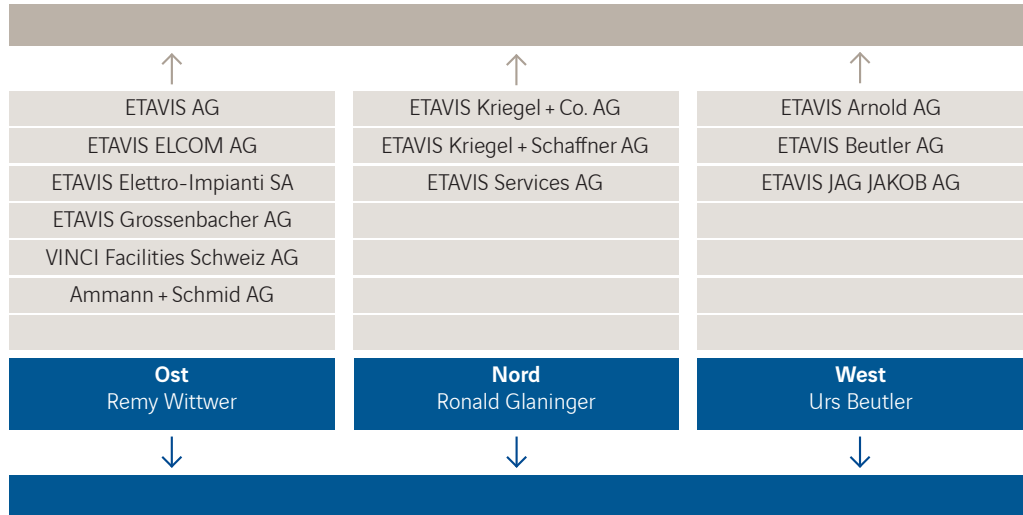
| ETAVIS AG | ETAVIS Kriegel + Co. AG | ETAVIS Arnold AG |
|---|---|---|
| ETAVIS ELCOM AG | ETAVIS Kriegel + Schaffner AG | ETAVIS Beutler AG |
| ETAVIS Elettro-Impianti SA | ETAVIS Services AG | ETAVIS JAG JAKOB AG |
| ETAVIS Grossenbacher AG | | |
| VINCI Facilities Schweiz AG | | |
| Ammann + Schmid AG | | |

**Ost**
Remy Wittwer

**Nord**
Ronald Glaninger

**West**
Urs Beutler